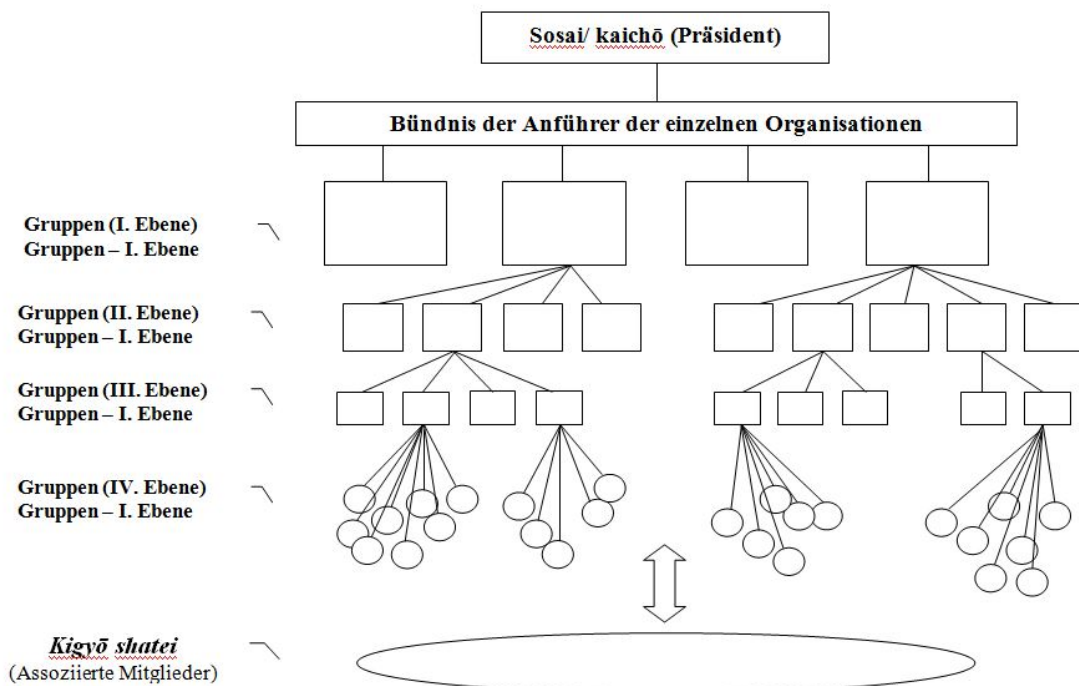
Sosai/ kaichō (Präsident)

Bündnis der Anführer der einzelnen Organisationen

Gruppen (I. Ebene)
Gruppen – I. Ebene

Gruppen (II. Ebene)
Gruppen – I. Ebene

Gruppen (III. Ebene)
Gruppen – I. Ebene

Gruppen (IV. Ebene)
Gruppen – I. Ebene

*Kigyō shatei*
(Assoziierte Mitglieder)